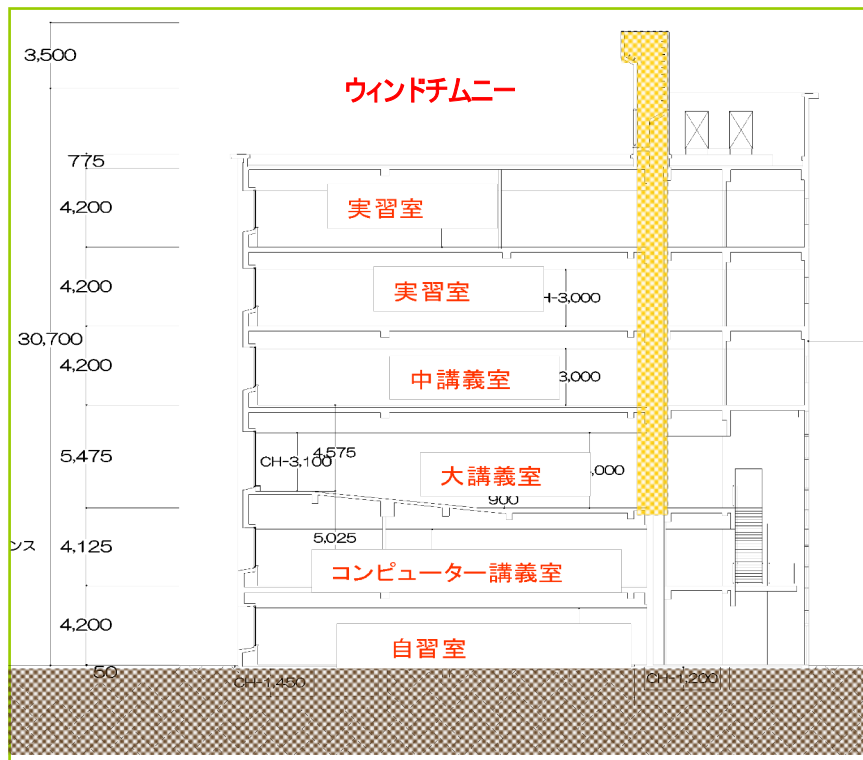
3,500

ウィンドチムニー

775

4,200

実習室

4,200

実習室

H-3,000

30,700

4,200

中講義室

3,000

5,475

CH-3,100

4,575

大講義室

,000

900

ンス

4,125

5,025

コンピューター講義室

4,200

自習室

50

CH-1,450

CH-1,200